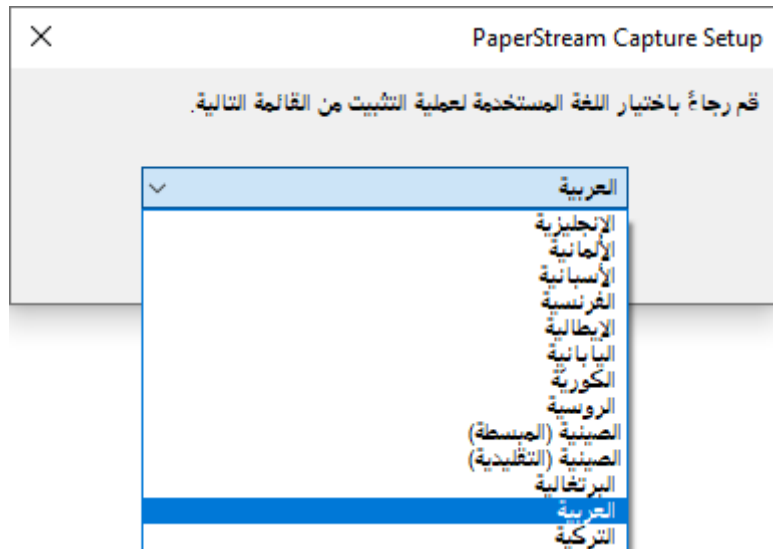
PaperStream Capture Setup

قم رجاءً باختيار اللغة المستخدمة لعملية التثبيت من القائمة التالية.

العربية

الإنجليزية
الألمانية
الأسبانية
الفرنسية
الإيطالية
اليابانية
الكورية
الروسية
الصينية (المبسطة)
الصينية (التقليدية)
البرتغالية
العربية
التركية